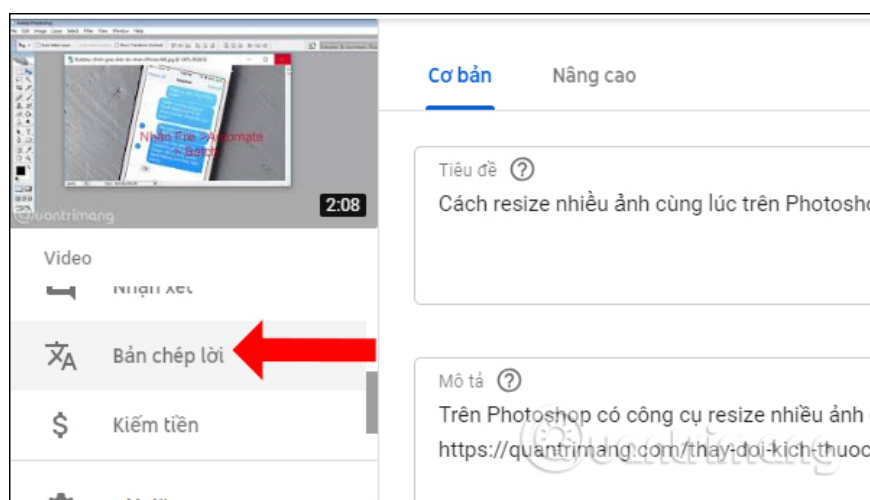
Nhấn File > Automate > Batch

2:08

quantrimang

Video

Nhận xét

Bản chép lời

Kiếm tiền

Cơ bản

Nâng cao

Tiêu đề ?

Cách resize nhiều ảnh cùng lúc trên Photosho

Mô tả ?

Trên Photoshop có công cụ resize nhiều ảnh

https://quantrimang.com/thay-doi-kich-thuoc

quantrimang